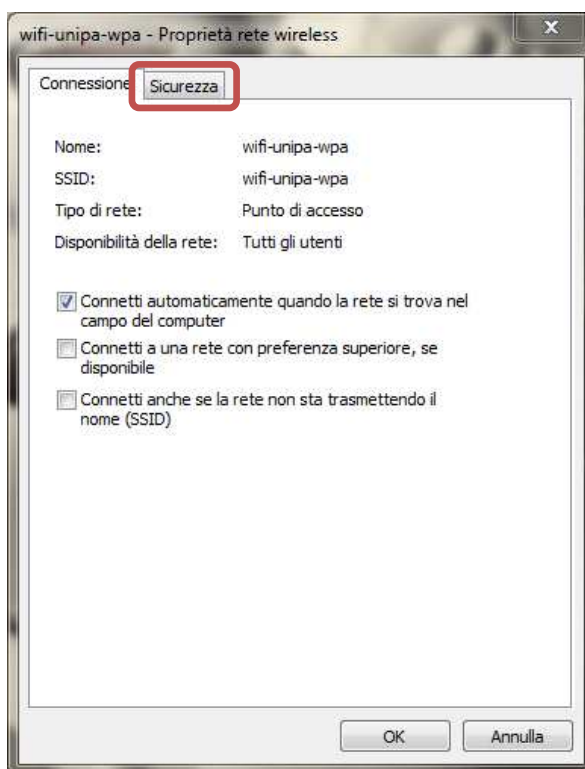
wifi-unipa-wpa - Proprietà rete wireless

Connessione Sicurezza

Nome: wifi-unipa-wpa
SSID: wifi-unipa-wpa
Tipo di rete: Punto di accesso
Disponibilità della rete: Tutti gli utenti

Connetti automaticamente quando la rete si trova nel campo del computer

Connetti a una rete con preferenza superiore, se disponibile

Connetti anche se la rete non sta trasmettendo il nome (SSID)

OK Annulla